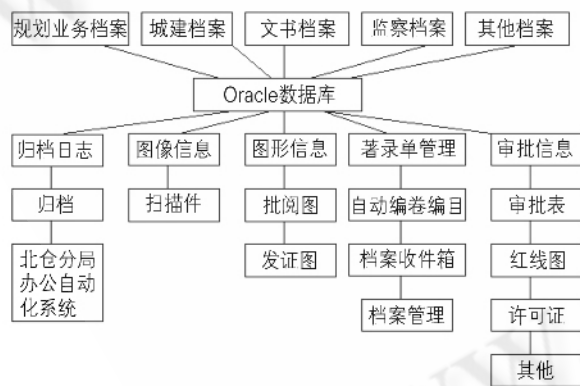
规划业务档案
城建档案
文书档案
监察档案
其他档案

Oracle数据库

归档日志
归档
北仓分局办公自动化系统

图像信息
扫描件

图形信息
批阅图
发证图

著录单管理
自动编卷编目
档案收件箱
档案管理

审批信息
审批表
红线图
许可证
其他